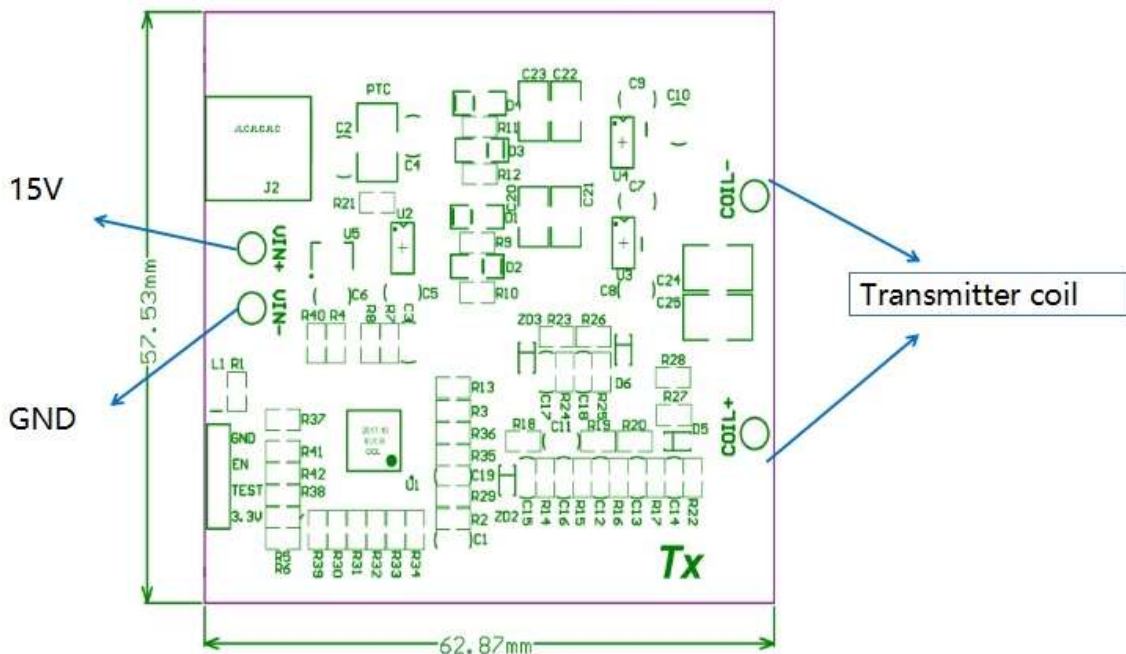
15V

GND

57.53mm

62.87mm

Transmitter coil

PTC
C2
C4
J2
R21
U2
U5
VIN+
VIN-
C6
C5
R40
R4
R8
R7
C3
L1
R1
C23
C22
C9
C10
D4
R11
D3
R12
C20
C21
U4
C7
D1
R9
D2
R10
U3
C8
C24
C25
COIL-
COIL+
ZD3
R23
R26
D6
R28
R27
D5
R13
R3
R36
R35
C19
R29
R2
C1
C17
R24
C18
R25
R18
C11
R19
R20
C15
R14
C16
R15
C12
R16
C13
R17
C14
R22
ZD2
R37
R41
R42
R38
GND
EN
TEST
3.3V
R5
R6
R39
R30
R31
R32
R33
R34
U1
Tx